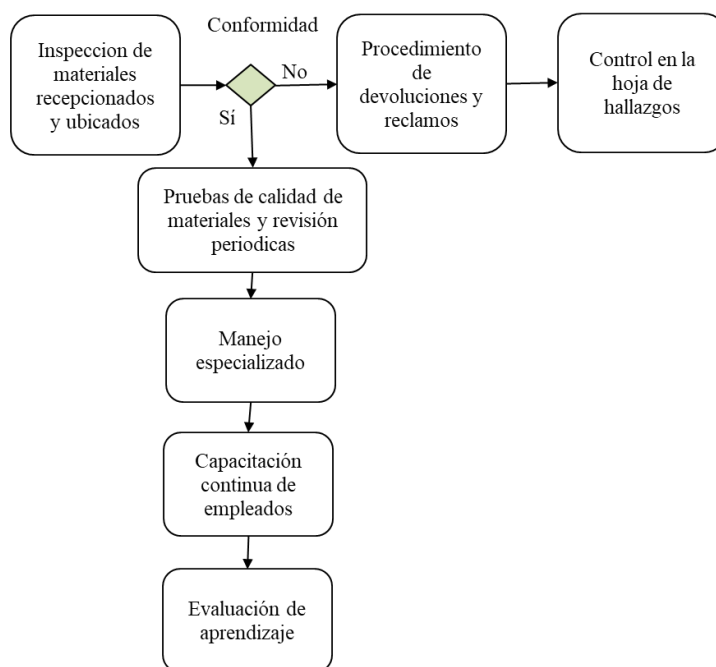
Inspeccion de materiales recepcionados y ubicados

Conformidad

No

Sí

Procedimiento de devoluciones y reclamos

Control en la hoja de hallazgos

Pruebas de calidad de materiales y revisión periodicas

Manejo especializado

Capacitación continua de empleados

Evaluación de aprendizaje